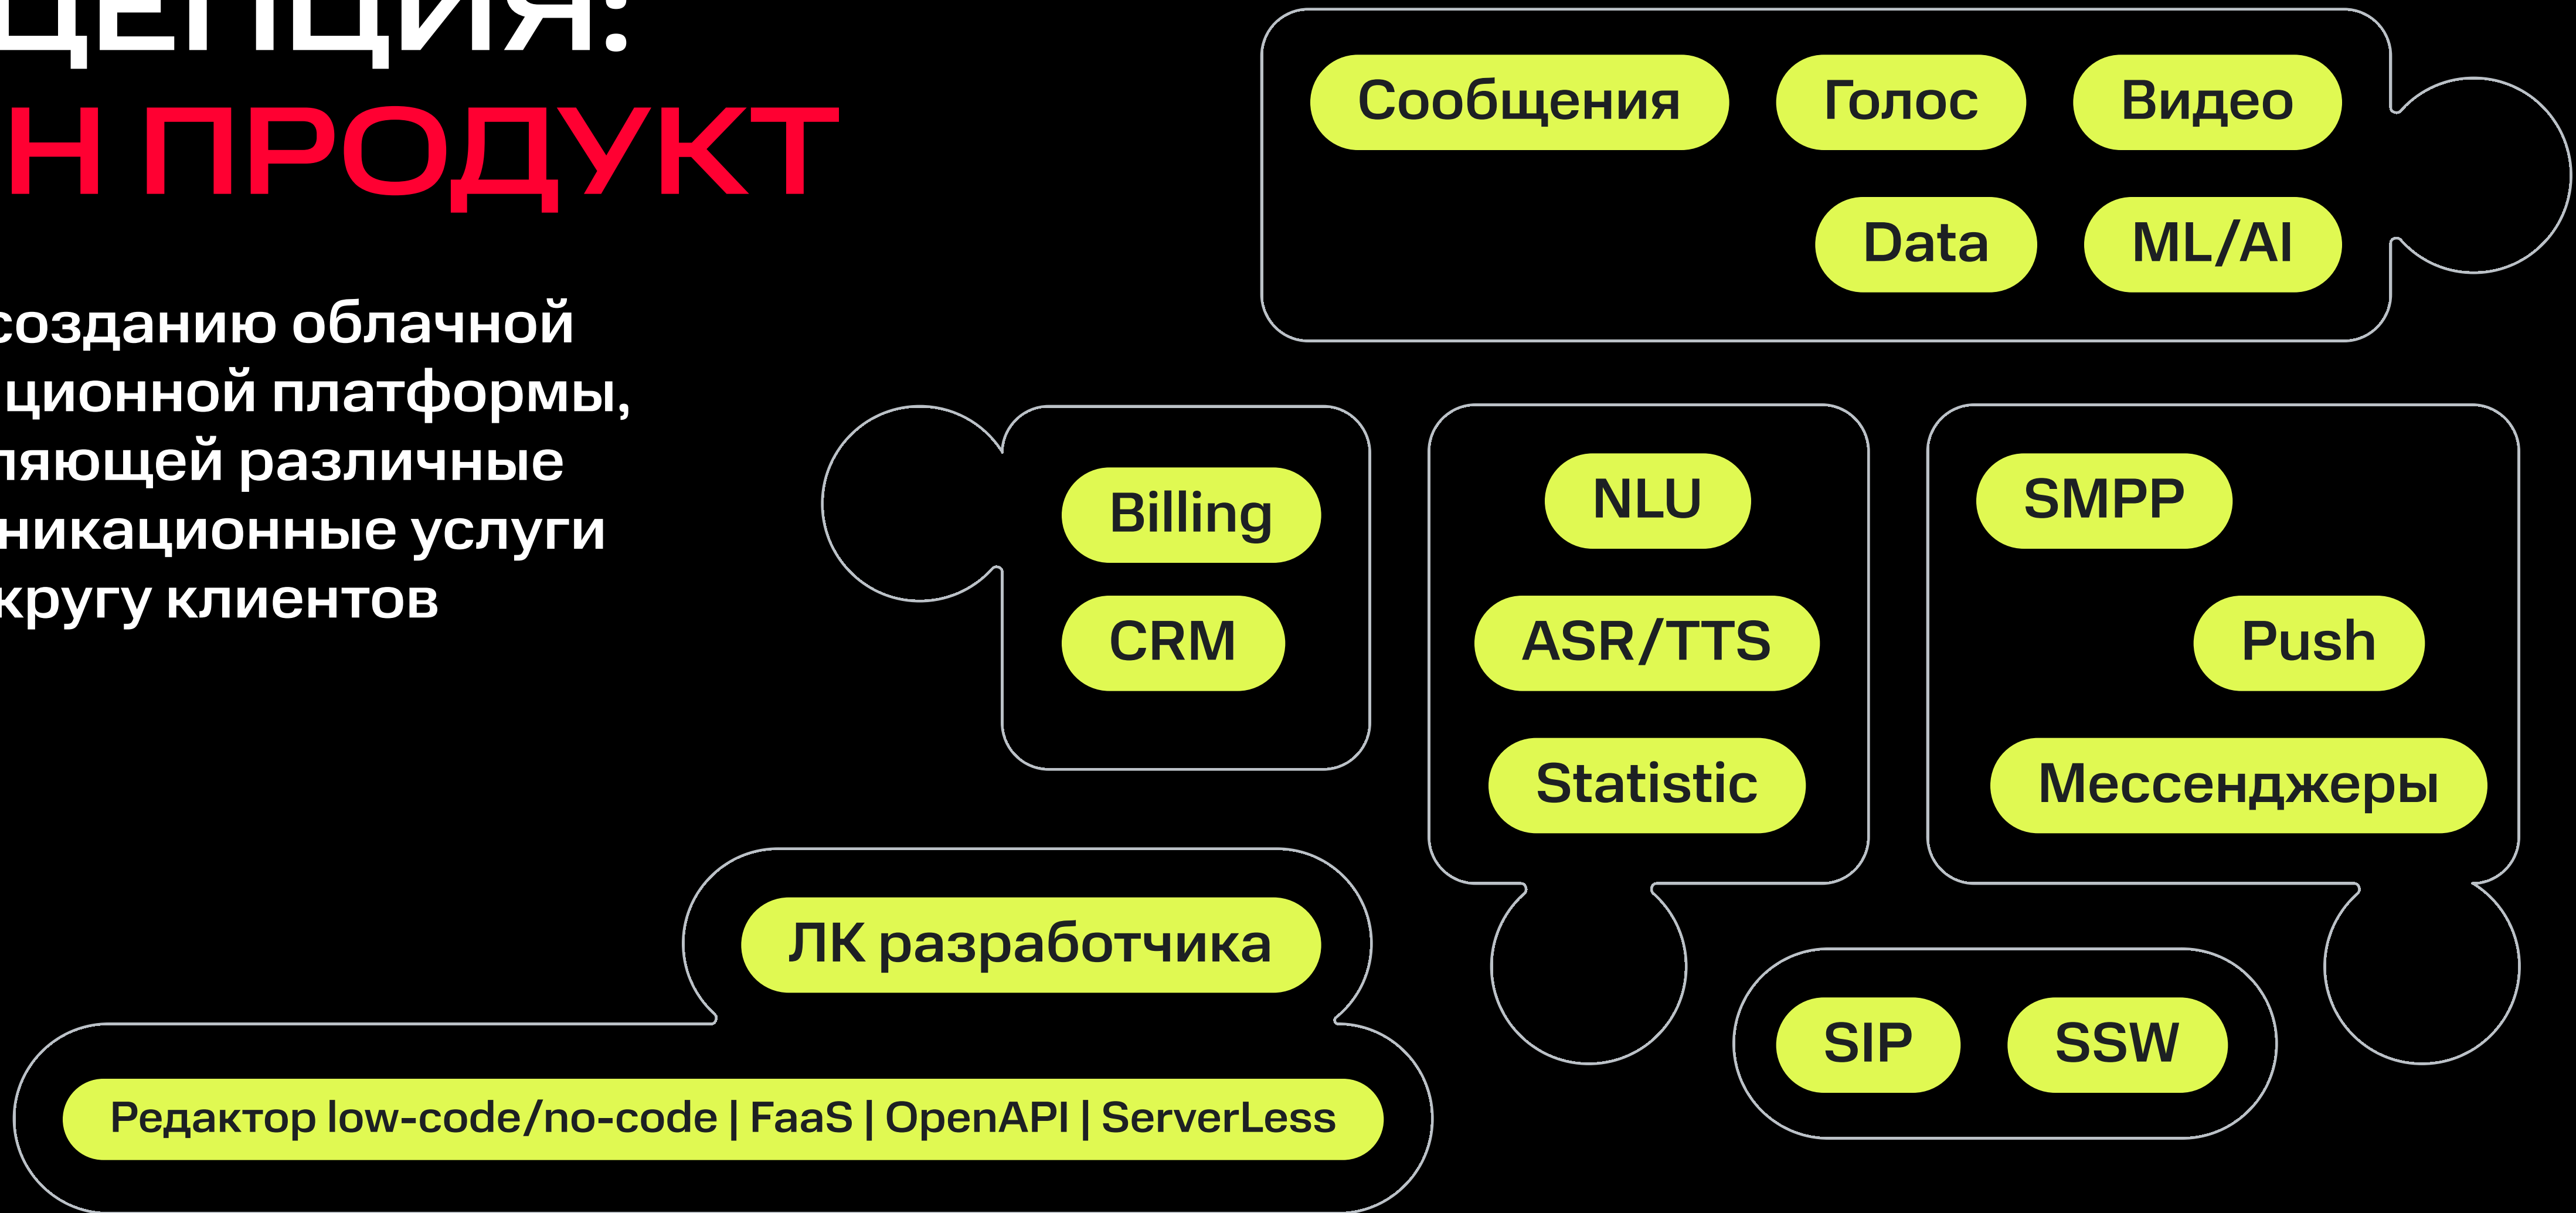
ЦЕПЦИЯ:
Н ПРОДУКТ

созданию облачной ционной платформы, ляющей различные никационные услуги кругу клиентов

Сообщения
Голос
Видео
Data
ML/AI

Billing
CRM

NLU
ASR/TTS
Statistic

SMPP
Push
Мессенджеры

ЛК разработчика

SIP
SSW

Редактор low-code/no-code | FaaS | OpenAPI | ServerLess